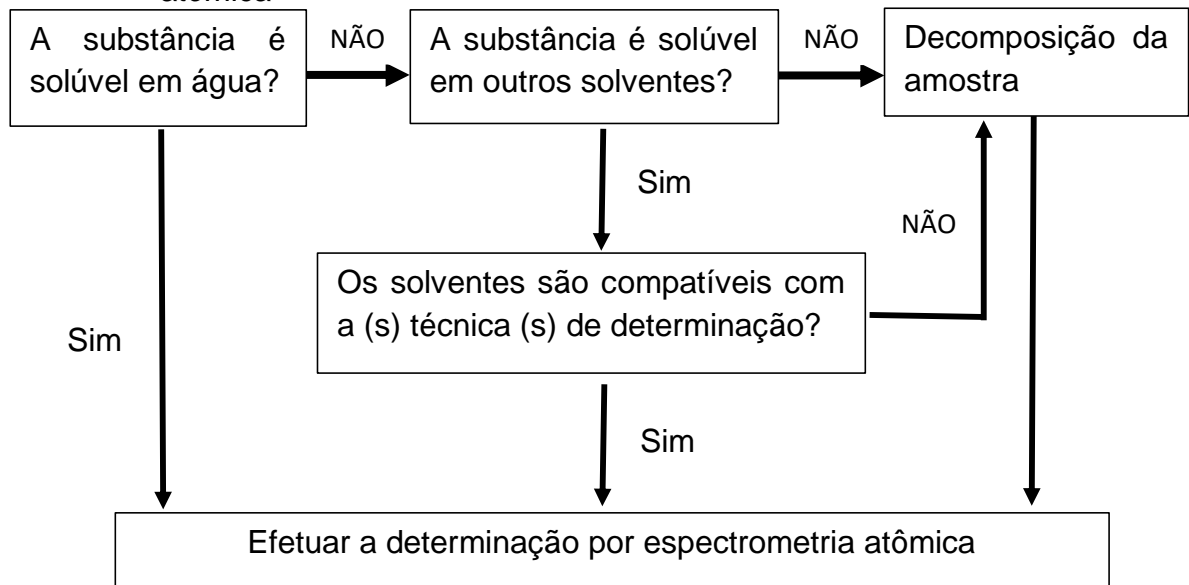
atômica

A substância é solúvel em água?

NÃO

A substância é solúvel em outros solventes?

NÃO

Decomposição da amostra

Sim

NÃO

Os solventes são compatíveis com a (s) técnica (s) de determinação?

Sim

Sim

Efetuar a determinação por espectrometria atômica